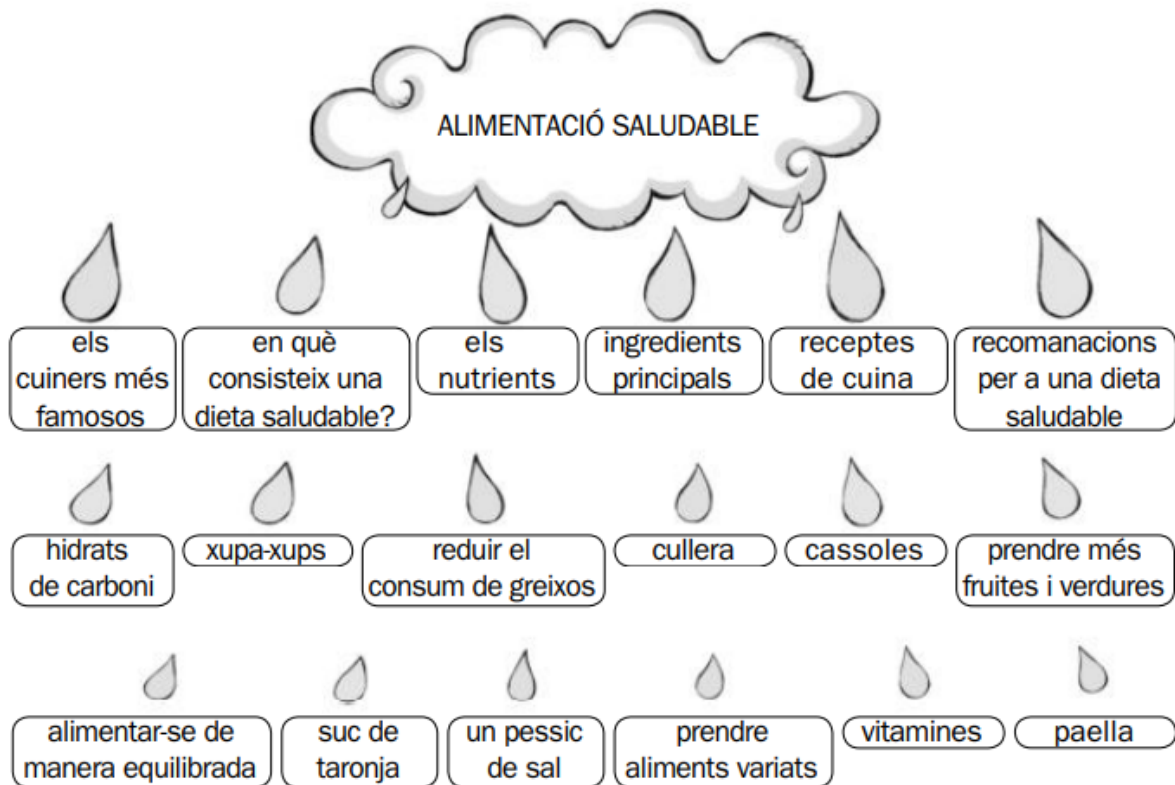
ALIMENTACIÓ SALUDABLE

els cuiners més famosos

en què consisteix una dieta saludable?

els nutrients

ingredients principals

receptes de cuina

recomanacions per a una dieta saludable

hidrats de carboni

xupa-xups

reduir el consum de greixos

cullera

cassoles

prendre més fruites i verdures

alimentar-se de manera equilibrada

suc de taronja

un pessic de sal

prendre aliments variats

vitamines

paella